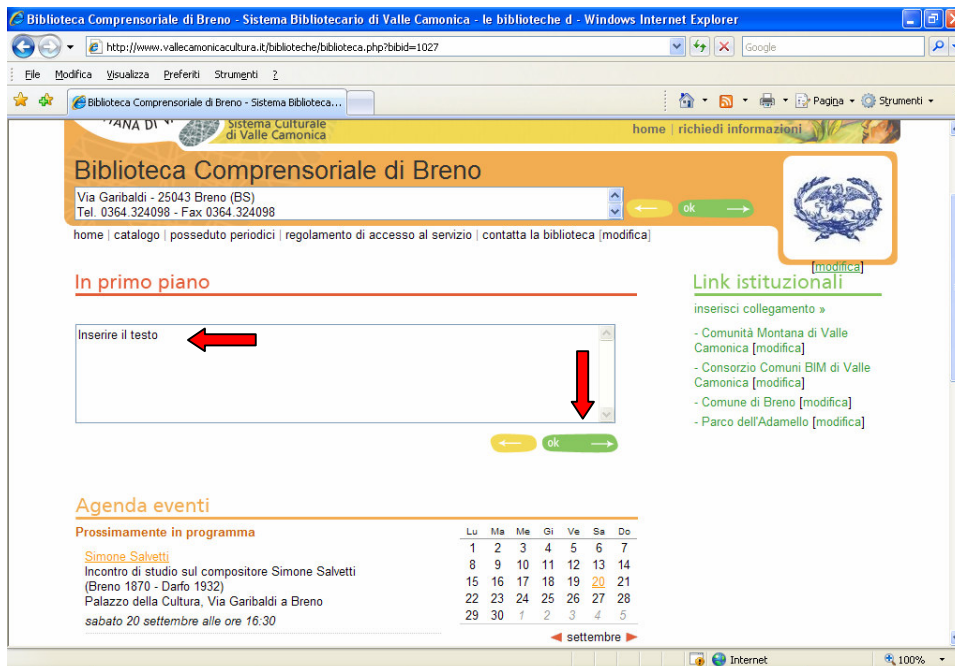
Biblioteca Comprensoriale di Breno - Sistema Bibliotecario di Valle Camonica - le biblioteche d - Windows Internet Explorer

http://www.vallecamonicacultura.it/biblioteche/biblioteca.php?bibid=1027

Google

File Modifica Visualizza Preferiti Strumenti ?

Biblioteca Comprensoriale di Breno - Sistema Biblioteca...

Pagina Strumenti

ANA DI V

Sistema Culturale di Valle Camonica

home | richiedi informazioni

Biblioteca Comprensoriale di Breno

Via Garibaldi - 25043 Breno (BS)
Tel. 0364.324098 - Fax 0364.324098

ok

home | catalogo | posseduto periodici | regolamento di accesso al servizio | contatta la biblioteca [modifica]

[modifica]

In primo piano

Inserire il testo

ok

Link istituzionali

inserisci collegamento »

- Comunità Montana di Valle Camonica [modifica]

- Consorzio Comuni BIM di Valle Camonica [modifica]

- Comune di Breno [modifica]

- Parco dell'Adamello [modifica]

Agenda eventi

Prossimamente in programma

Simone Salvetti
Incontro di studio sul compositore Simone Salvetti (Breno 1870 - Darfo 1932)
Palazzo della Cultura, Via Garibaldi a Breno

sabato 20 settembre alle ore 16:30

| Lu | Ma | Me | Gi | Ve | Sa | Do |
|---|---|---|---|---|---|---|
| 1 | 2 | 3 | 4 | 5 | 6 | 7 |
| 8 | 9 | 10 | 11 | 12 | 13 | 14 |
| 15 | 16 | 17 | 18 | 19 | 20 | 21 |
| 22 | 23 | 24 | 25 | 26 | 27 | 28 |
| 29 | 30 | 1 | 2 | 3 | 4 | 5 |

settembre

Internet

100%